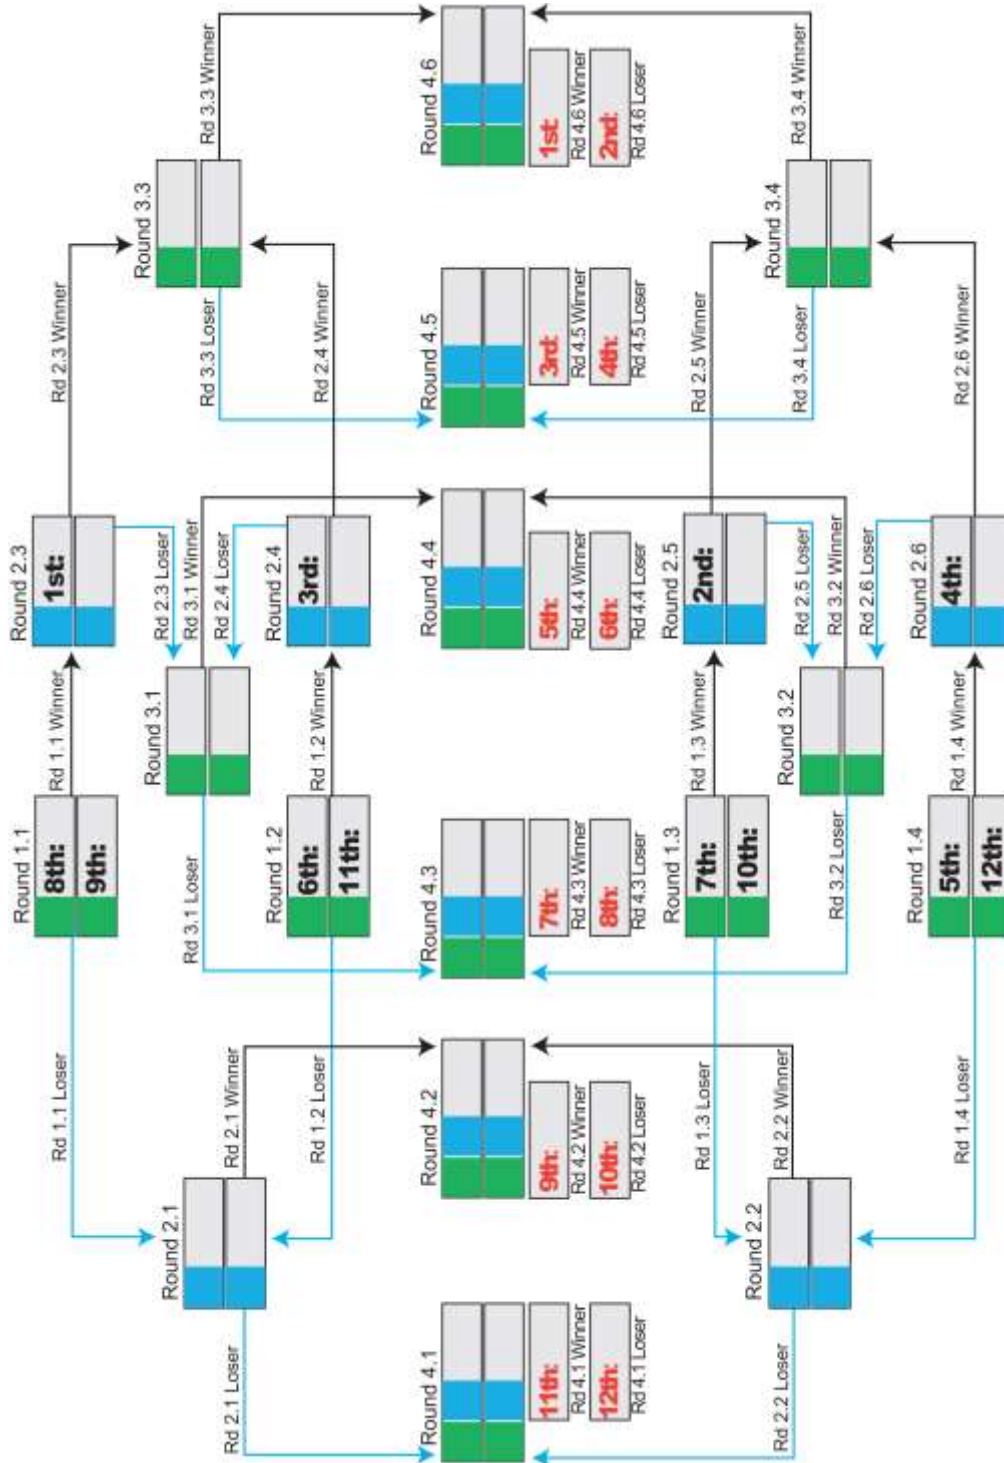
Round 1.1
8th:
9th:
Rd 1.1 Winner
Rd 1.1 Loser

Round 1.2
6th:
11th:
Rd 1.2 Winner
Rd 1.2 Loser

Round 1.3
7th:
10th:
Rd 1.3 Winner
Rd 1.3 Loser

Round 1.4
5th:
12th:
Rd 1.4 Winner
Rd 1.4 Loser

Round 2.1
Rd 2.1 Winner
Rd 2.1 Loser

Round 2.2
Rd 2.2 Winner
Rd 2.2 Loser

Round 2.3
1st:
Rd 2.3 Winner
Rd 2.3 Loser

Round 2.4
3rd:
Rd 2.4 Winner
Rd 2.4 Loser

Round 2.5
2nd:
Rd 2.5 Winner
Rd 2.5 Loser

Round 2.6
4th:
Rd 2.6 Winner
Rd 2.6 Loser

Round 3.1
Rd 3.1 Winner
Rd 3.1 Loser

Round 3.2
Rd 3.2 Winner
Rd 3.2 Loser

Round 3.3
Rd 3.3 Winner
Rd 3.3 Loser

Round 3.4
Rd 3.4 Winner
Rd 3.4 Loser

Round 4.1
11th:
Rd 4.1 Winner
12th:
Rd 4.1 Loser

Round 4.2
9th:
Rd 4.2 Winner
10th:
Rd 4.2 Loser

Round 4.3
7th:
Rd 4.3 Winner
8th:
Rd 4.3 Loser

Round 4.4
5th:
Rd 4.4 Winner
6th:
Rd 4.4 Loser

Round 4.5
3rd:
Rd 4.5 Winner
4th:
Rd 4.5 Loser

Round 4.6
1st:
Rd 4.6 Winner
2nd:
Rd 4.6 Loser